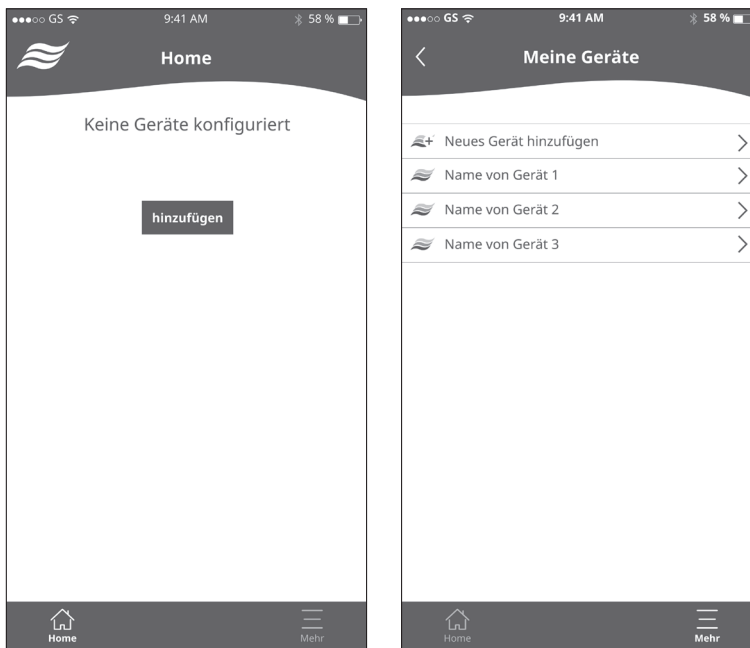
●●●○○ GS 9:41 AM 58 %

Home

Keine Geräte konfiguriert

hinzufügen

Home

Mehr

●●●○○ GS 9:41 AM 58 %

Meine Geräte

Neues Gerät hinzufügen

Name von Gerät 1

Name von Gerät 2

Name von Gerät 3

Home

Mehr